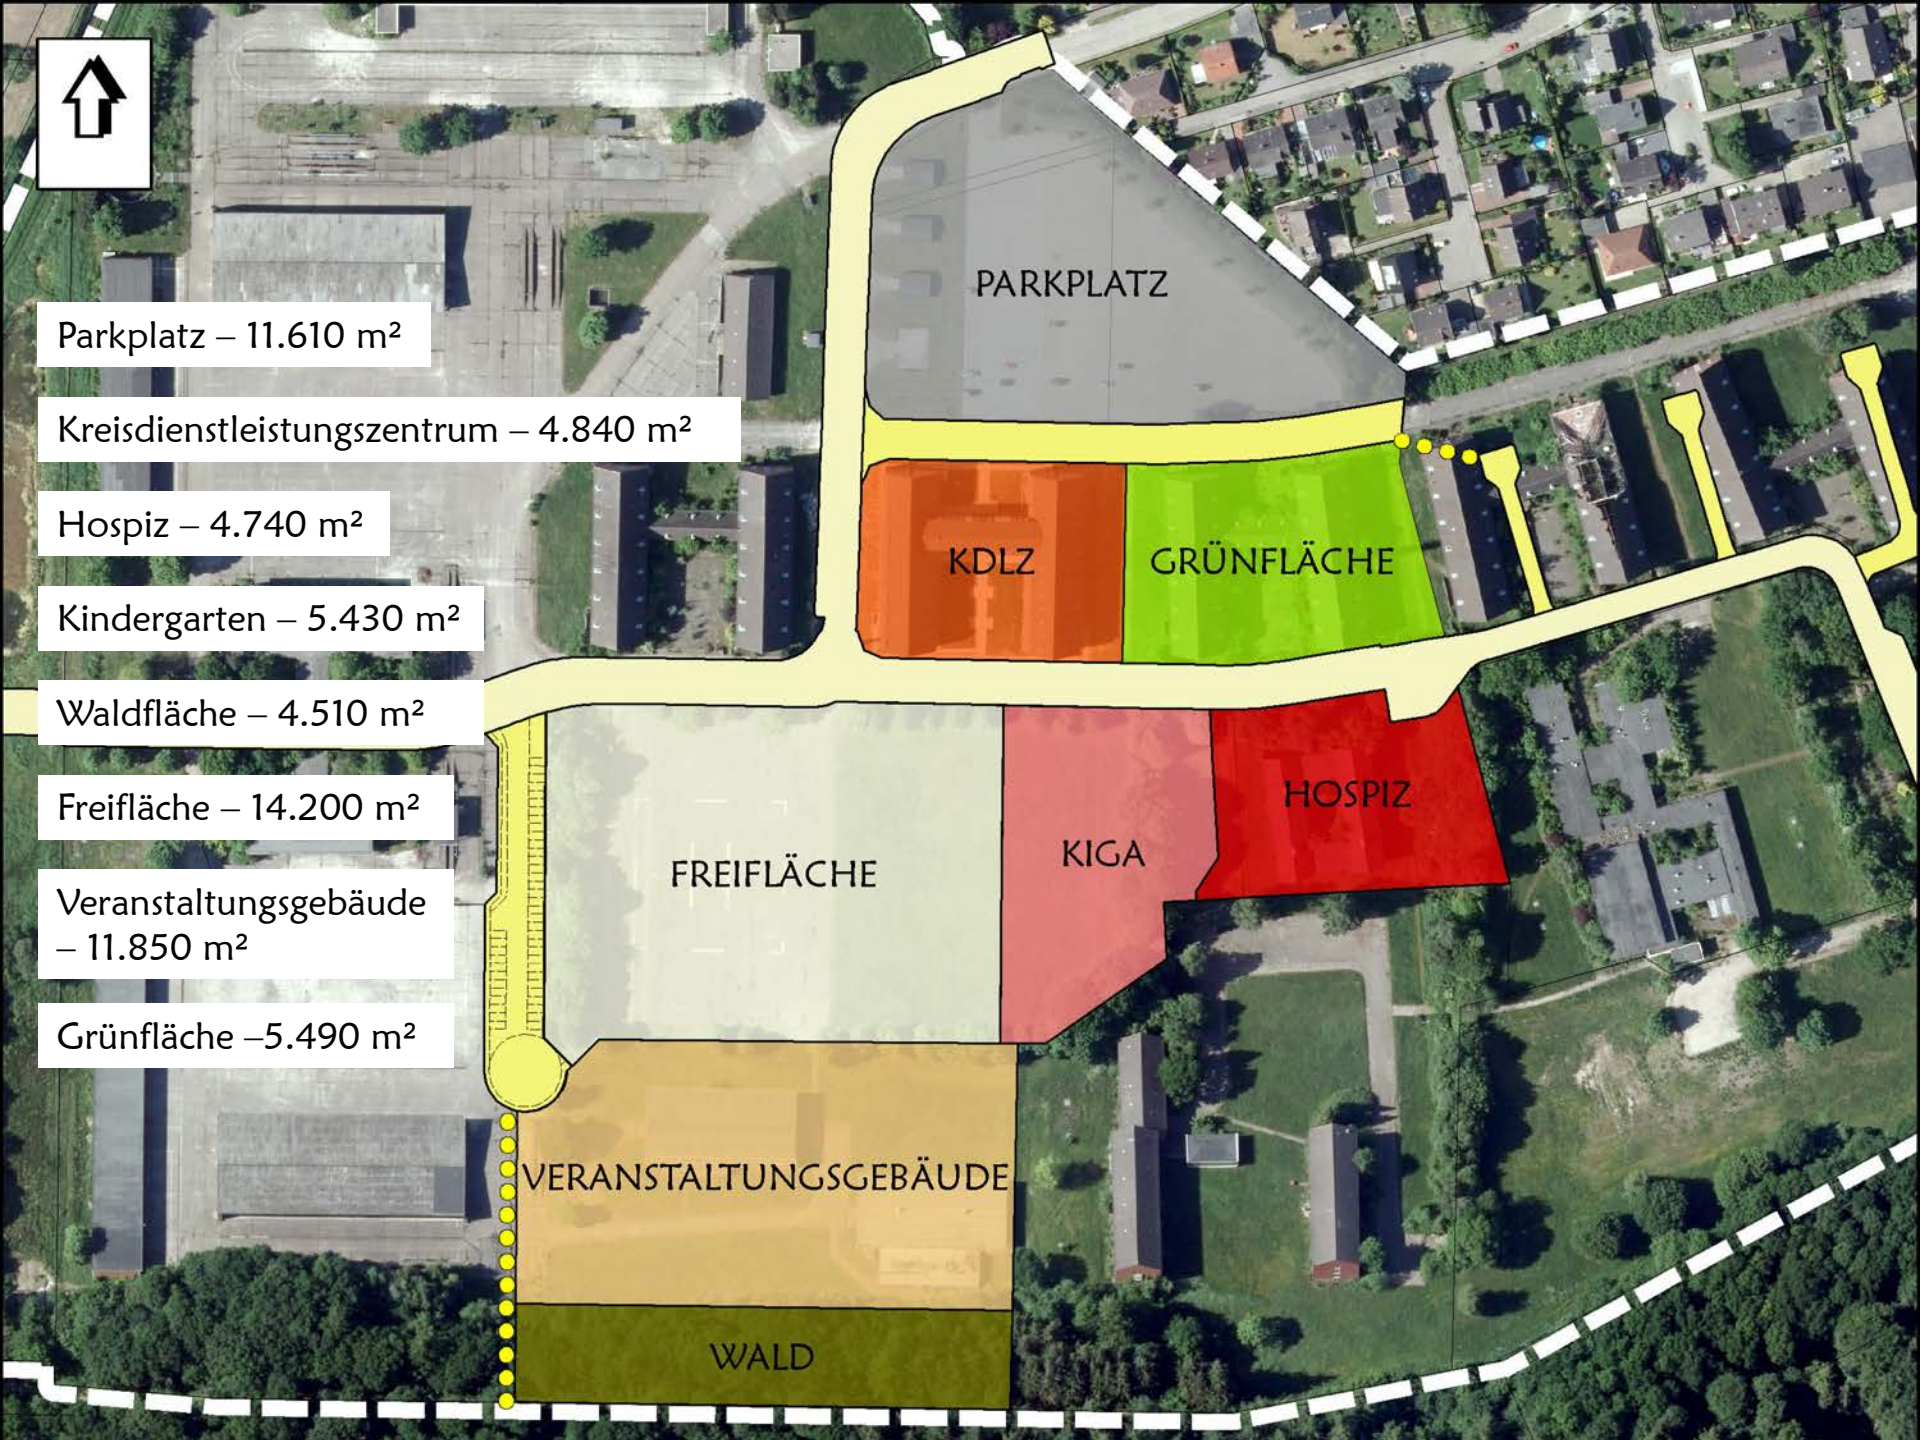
Parkplatz – 11.610 m²

Kreisdienstleistungszentrum – 4.840 m²

Hospiz – 4.740 m²

Kindergarten – 5.430 m²

Waldfläche – 4.510 m²

Freifläche – 14.200 m²

Veranstaltungsgebäude – 11.850 m²

Grünfläche –5.490 m²

PARKPLATZ

KDLZ

GRÜNFLÄCHE

FREIFLÄCHE

KIGA

HOSPIZ

VERANSTALTUNGSGEBÄUDE

WALD